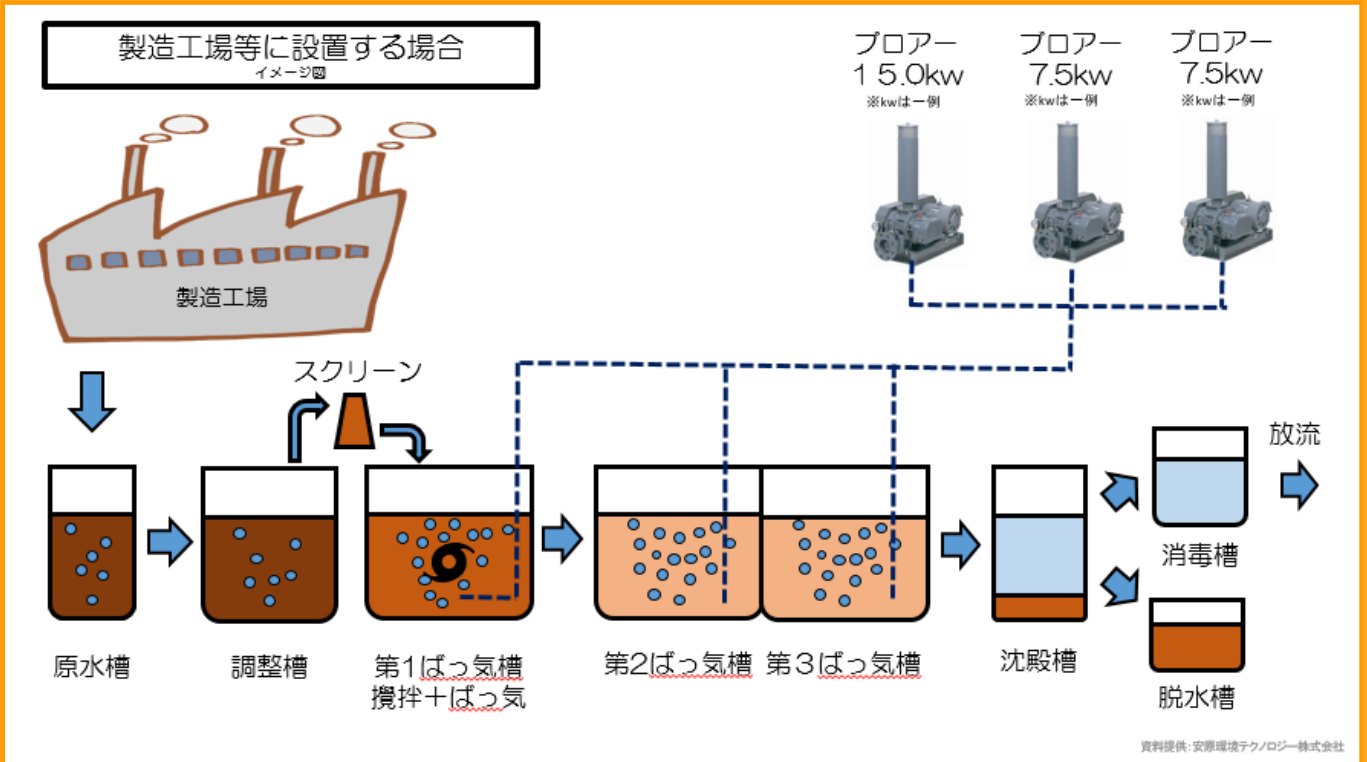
製造工場等に設置する場合
イメージ図

ブロアー
１５.0kw
※kwは一例

ブロアー
7.5kw
※kwは一例

ブロアー
7.5kw
※kwは一例

製造工場

スクリーン

放流

原水槽

調整槽

第1ばっ気槽
撹拌＋ばっ気

第2ばっ気槽

第３ばっ気槽

沈殿槽

消毒槽

脱水槽

資料提供：安原環境テクノロジー株式会社